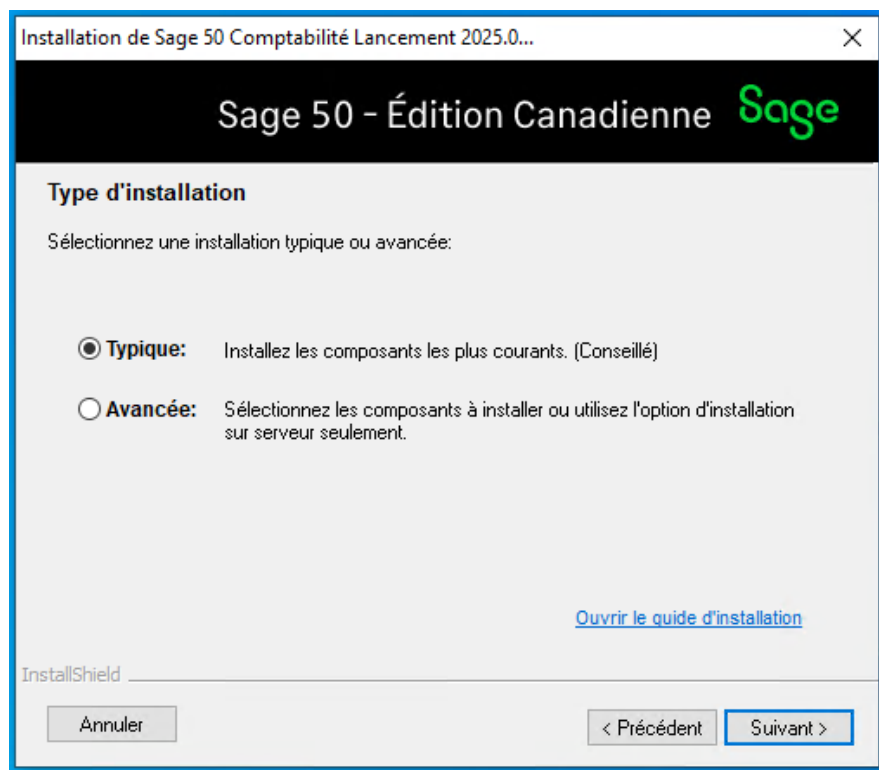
Installation de Sage 50 Comptabilité Lancement 2025.0...

×

Sage 50 - Édition Canadienne Sage

Type d'installation

Sélectionnez une installation typique ou avancée:

Typique: Installez les composants les plus courants. (Conseillé)

Avancée: Sélectionnez les composants à installer ou utilisez l'option d'installation sur serveur seulement.

Ouvrir le guide d'installation

InstallShield

Annuler

< Précédent

Suivant >